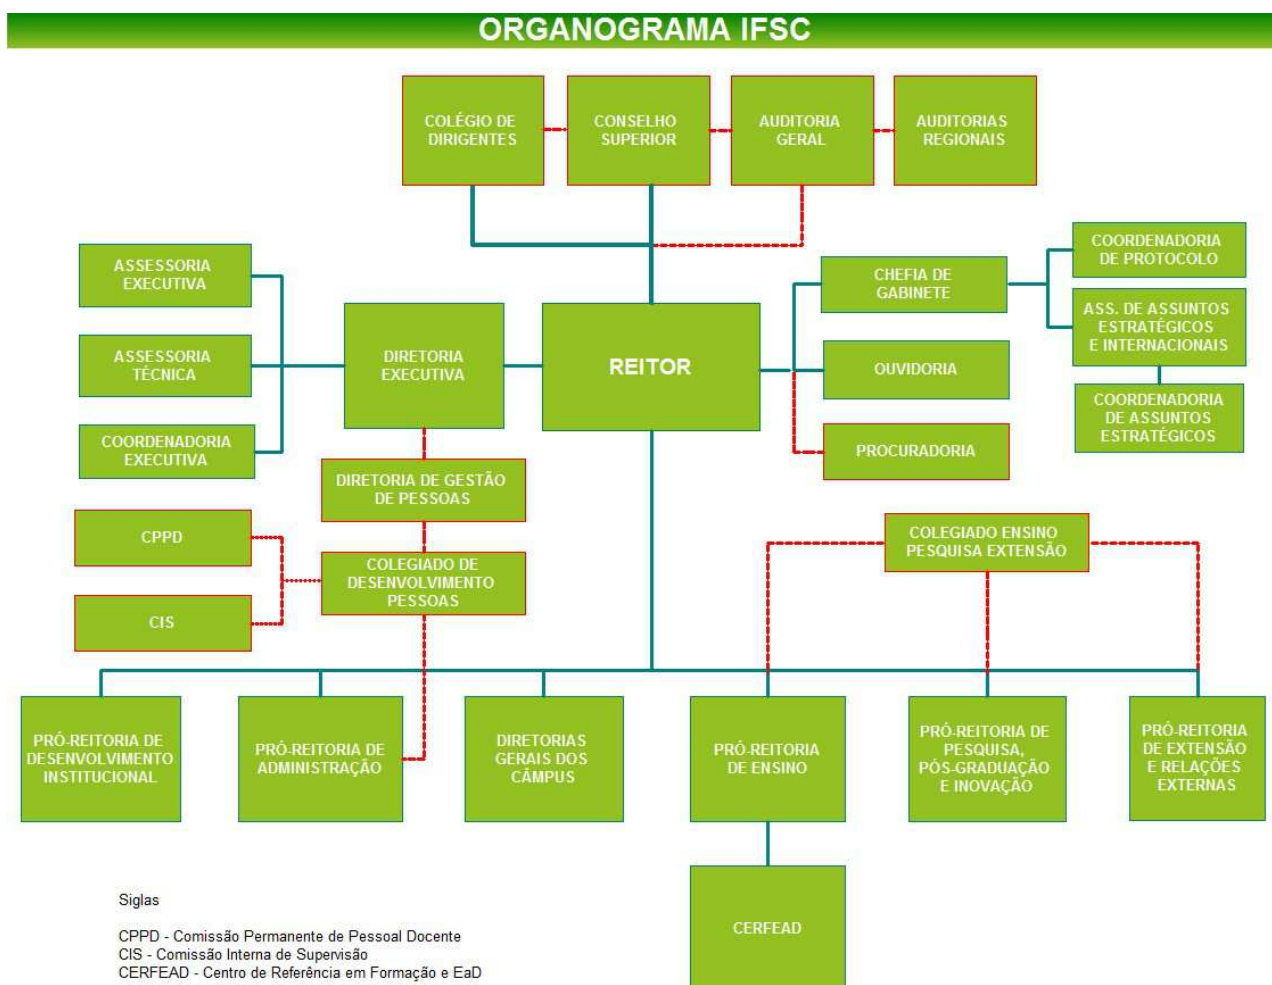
ORGANOGRAMA IFSC

COLÉGIO DE DIRIGENTES

CONSELHO SUPERIOR

AUDITORIA GERAL

AUDITORIAS REGIONAIS

ASSESSORIA EXECUTIVA

ASSESSORIA TÉCNICA

COORDENADORIA EXECUTIVA

DIRETORIA EXECUTIVA

REITOR

CHEFIA DE GABINETE

COORDENADORIA DE PROTOCOLO

ASS. DE ASSUNTOS ESTRATÉGICOS E INTERNACIONAIS

COORDENADORIA DE ASSUNTOS ESTRATÉGICOS

OUVIDORIA

PROCURADORIA

DIRETORIA DE GESTÃO DE PESSOAS

CPPD

COLEGIADO DE DESENVOLVIMENTO PESSOAS

CIS

COLEGIADO ENSINO PESQUISA EXTENSÃO

PRÓ-REITORIA DE DESENVOLVIMENTO INSTITUCIONAL

PRÓ-REITORIA DE ADMINISTRAÇÃO

DIRETORIAS GERAIS DOS CÂMPUS

PRÓ-REITORIA DE ENSINO

PRÓ-REITORIA DE PESQUISA, PÓS-GRADUAÇÃO E INOVAÇÃO

PRÓ-REITORIA DE EXTENSÃO E RELAÇÕES EXTERNAS

CERFEAD

Siglas

CPPD - Comissão Permanente de Pessoal Docente
CIS - Comissão Interna de Supervisão
CERFEAD - Centro de Referência em Formação e EaD